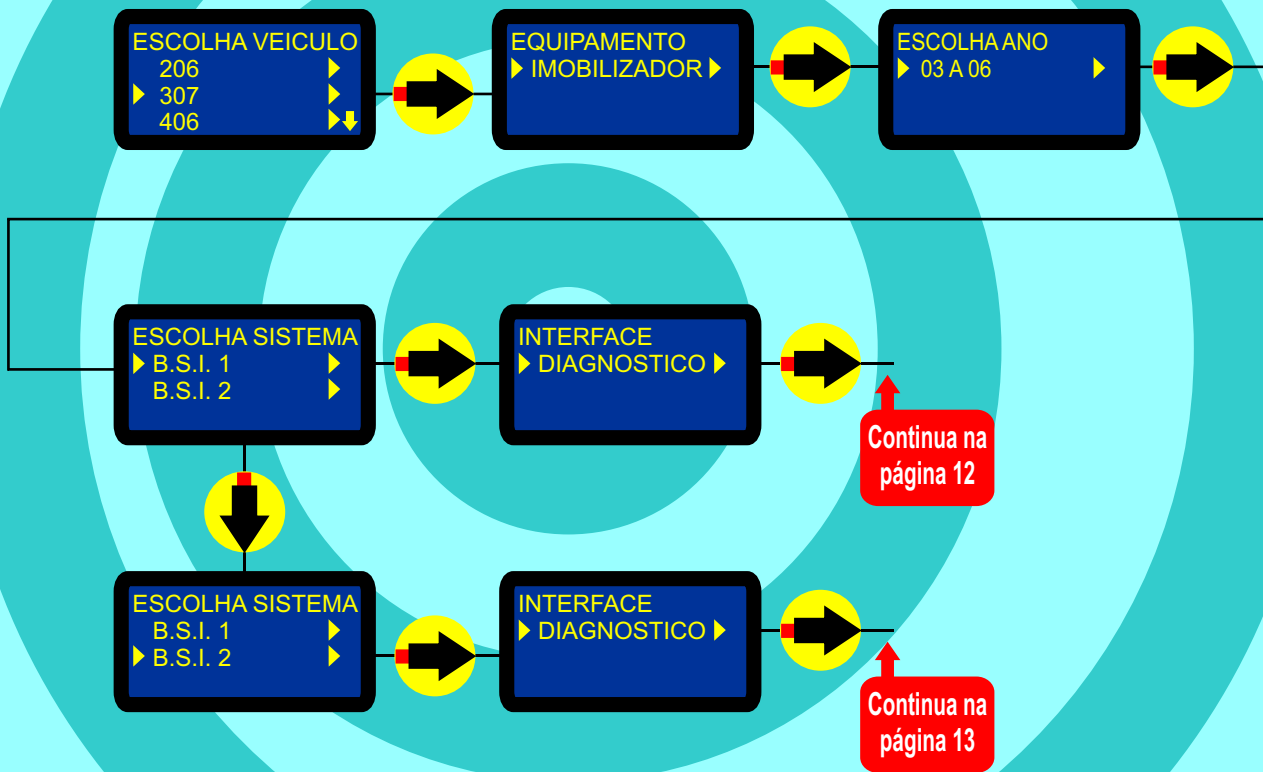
ESCOLHA VEICULO
206
307
406

EQUIPAMENTO
IMOBILIZADOR

ESCOLHA ANO
03 A 06

ESCOLHA SISTEMA
B.S.I. 1
B.S.I. 2

INTERFACE
DIAGNOSTICO

Continua na página 12

ESCOLHA SISTEMA
B.S.I. 1
B.S.I. 2

INTERFACE
DIAGNOSTICO

Continua na página 13